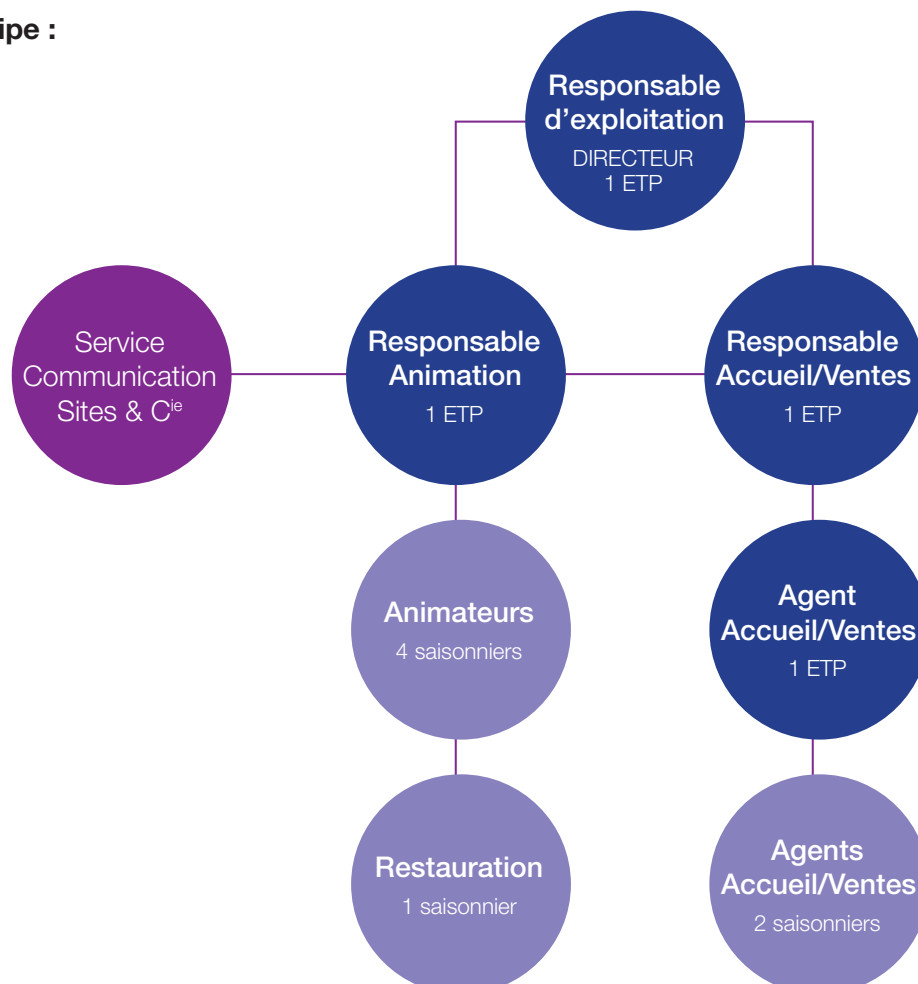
ipe :

Responsable d'exploitation
DIRECTEUR
1 ETP

Service Communication Sites & C$^{ie}$

Responsable Animation
1 ETP

Responsable Accueil/Ventes
1 ETP

Animateurs
4 saisonniers

Agent Accueil/Ventes
1 ETP

Restauration
1 saisonnier

Agents Accueil/Ventes
2 saisonniers